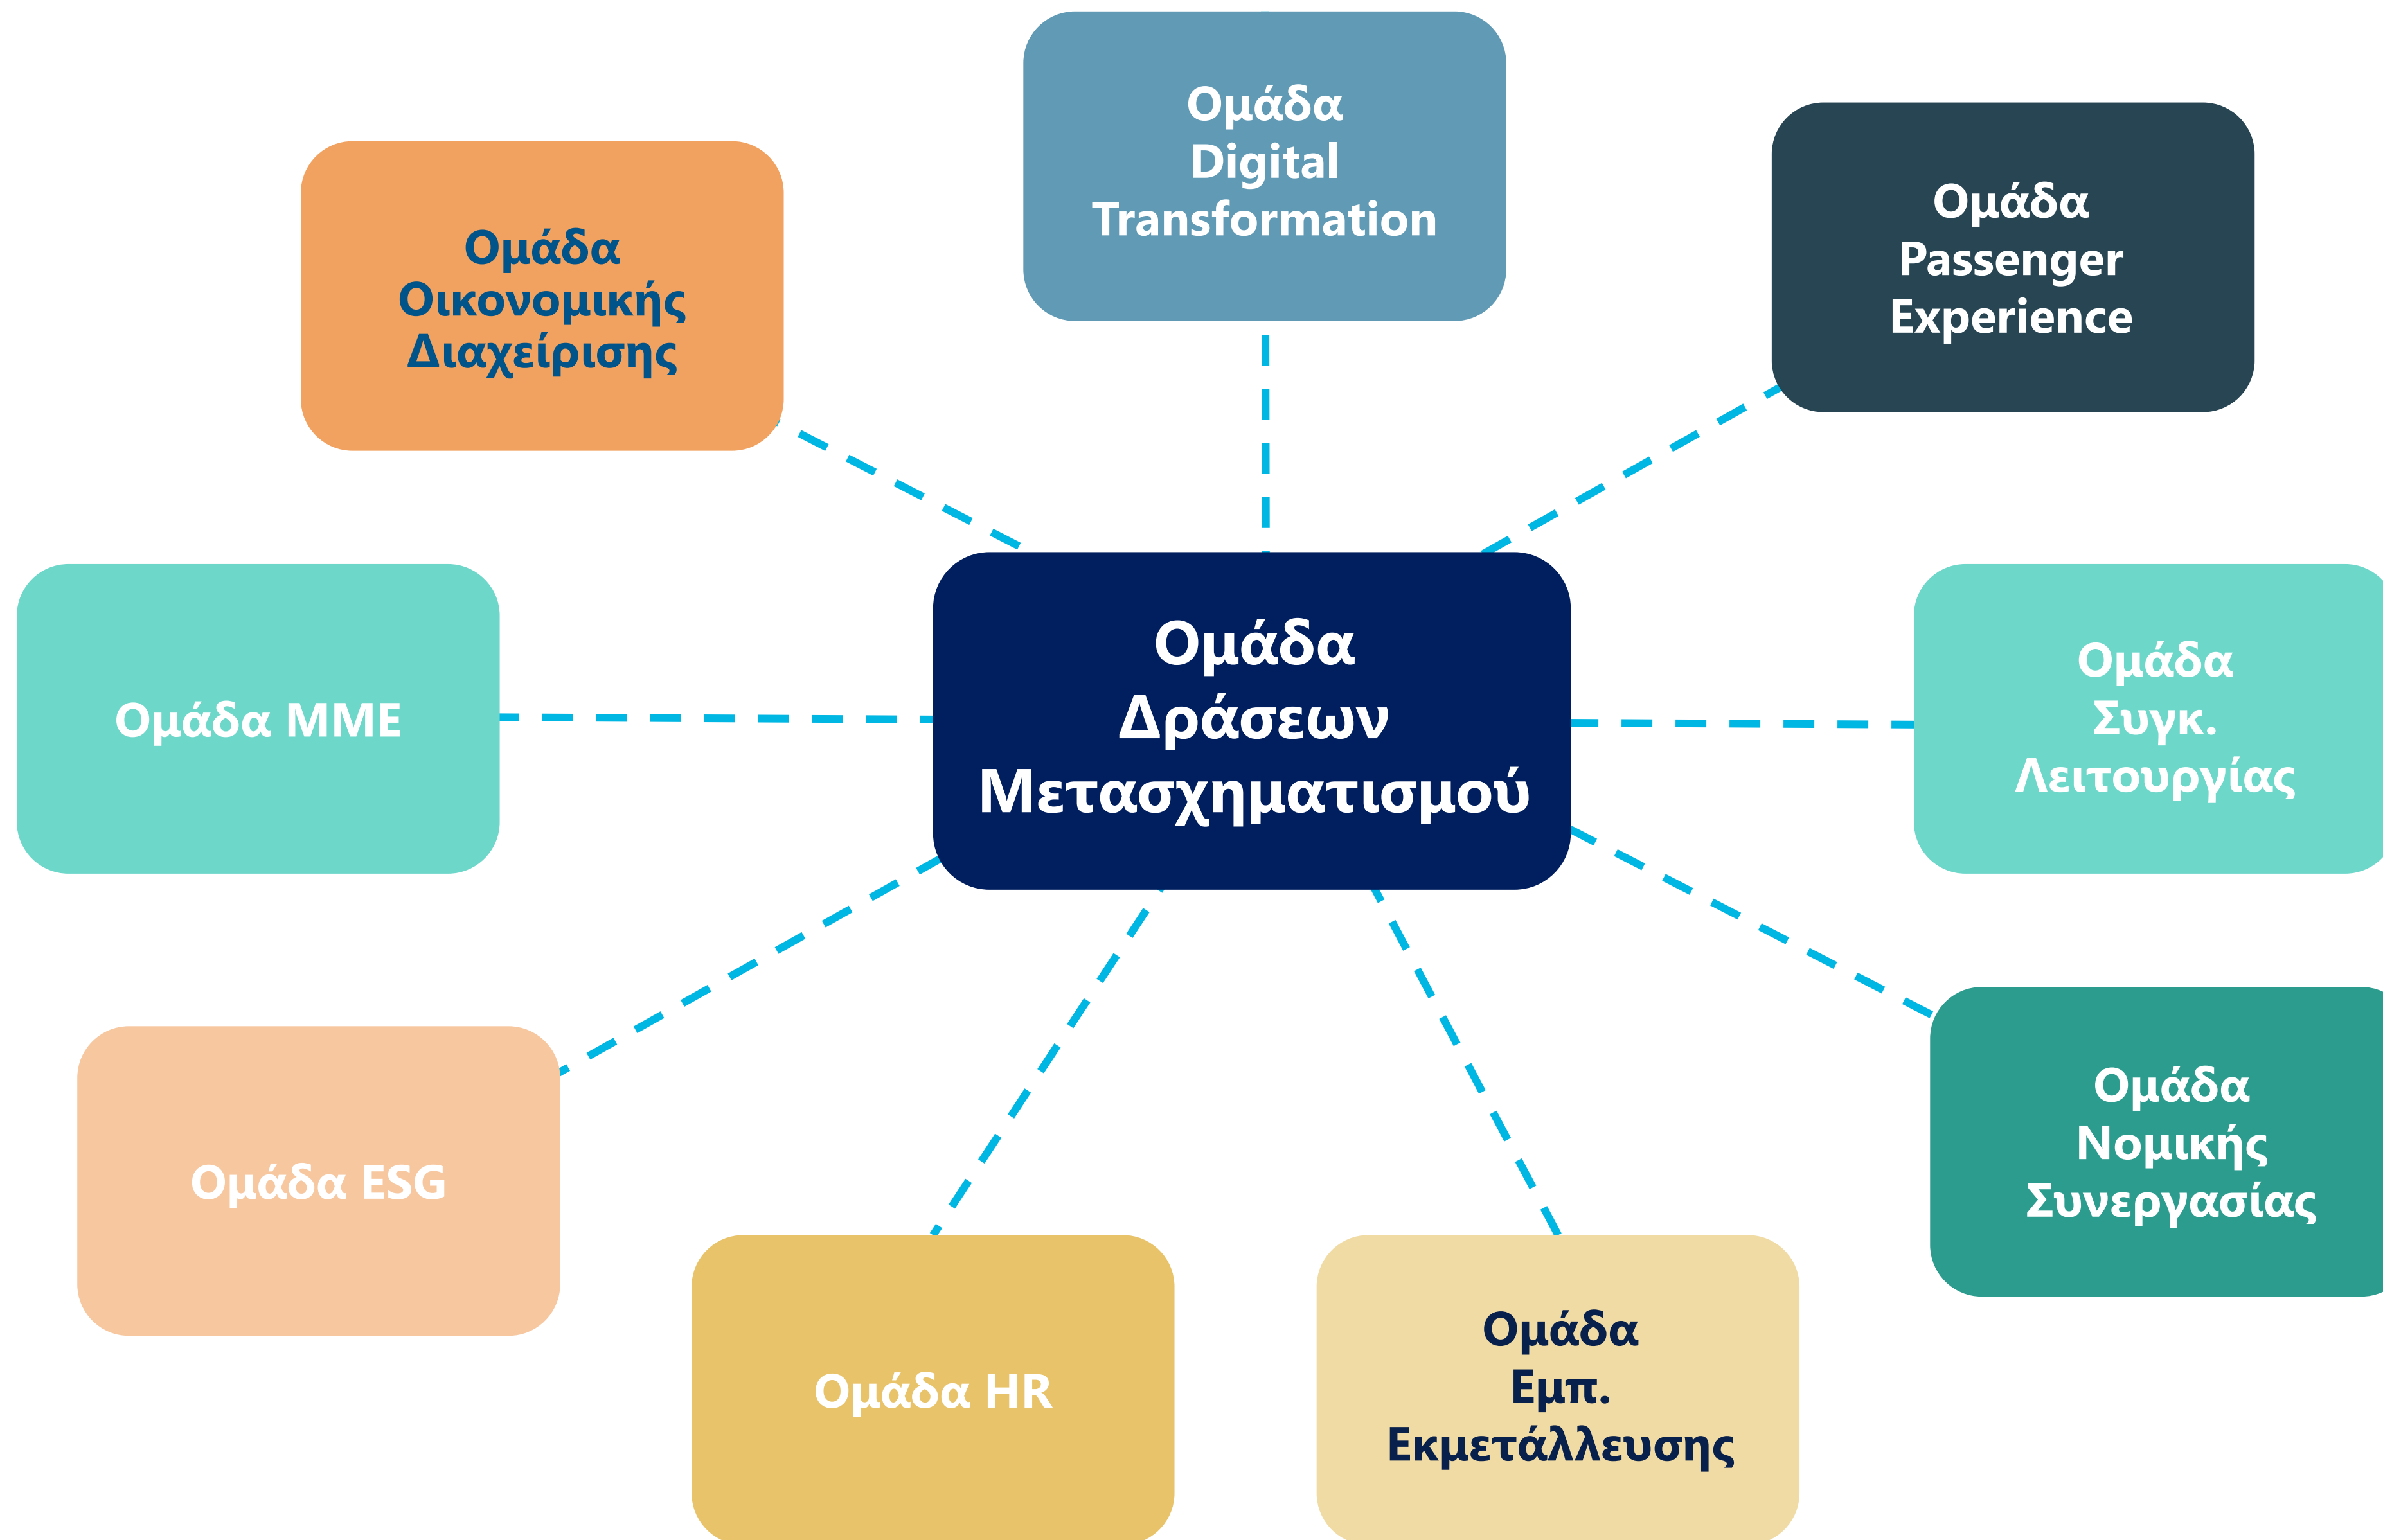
Ομάδα Digital Transformation

Ομάδα Οικονομικής Διαχείρισης

Ομάδα Passenger Experience

Ομάδα Δράσεων Μετασχηματισμού

Ομάδα ΜΜΕ

Ομάδα Συγκ. Λειτουργίας

Ομάδα Νομικής Συνεργασίας

Ομάδα ESG

Ομάδα HR

Ομάδα Εμπ. Εκμετάλλευσης